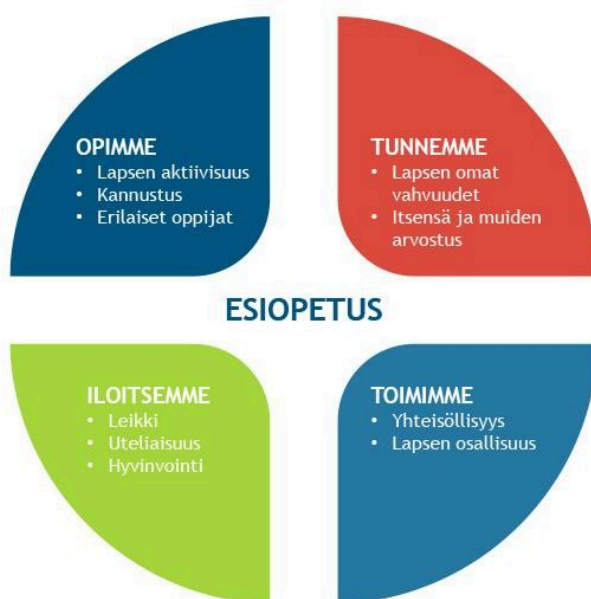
OPIMME
• Lapsen aktiivisuus
• Kannustus
• Erilaiset oppijat

TUNNEMME
• Lapsen omat vahvuudet
• Itsensä ja muiden arvostus

ESIOPETUS

ILOITSEMME
• Leikki
• Uteliaisuus
• Hyvinvointi

TOIMIMME
• Yhteisöllisyys
• Lapsen osallisuus